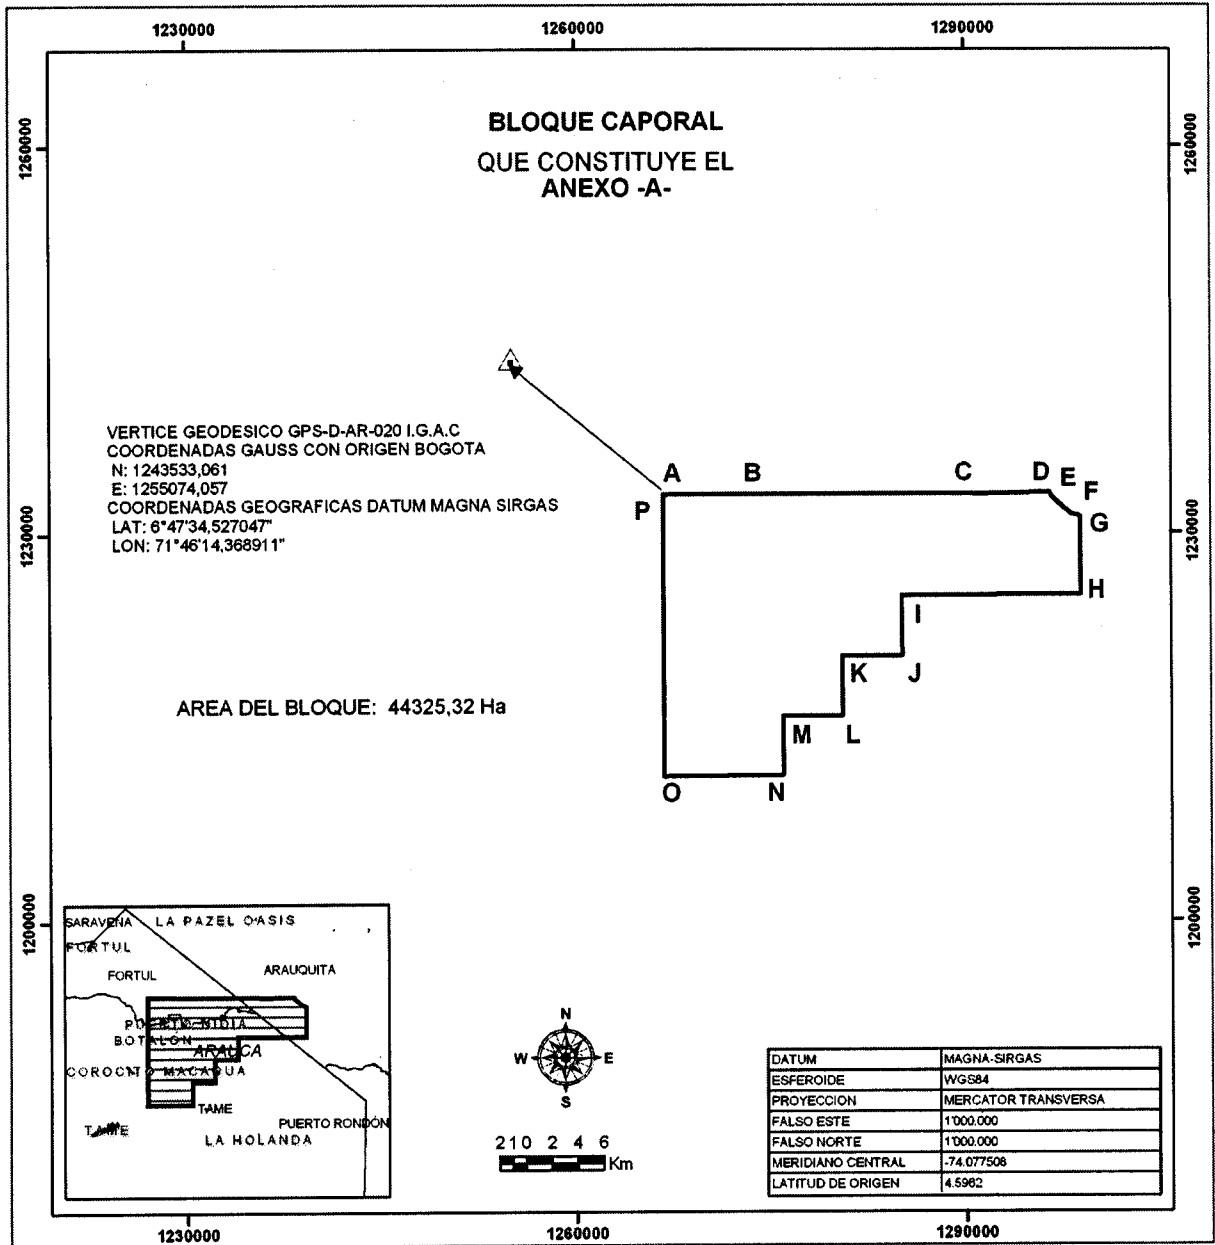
1230000
1260000
1290000

1260000
1260000

BLOQUE CAPORAL

QUE CONSTITUYE EL
ANEXO -A-

VERTICE GEODESICO GPS-D-AR-020 I.G.A.C
COORDENADAS GAUSS CON ORIGEN BOGOTA
N: 1243533,061
E: 1255074,057
COORDENADAS GEOGRAFICAS DATUM MAGNA SIRGAS
LAT: 6°47'34,527047"
LON: 71°46'14,368911"

A B C D E F
P G
H
I
K J
M L
O N

1230000
1230000

AREA DEL BLOQUE: 44325,32 Ha

1200000
1200000

SARAVENA LA PAZ EL OASIS
FORTUL
FORTUL
ARAUQUITA
PUERTO NIDIA
BOTALON
ARAUCA
COROCITO MACAGUA
TAME
TAME
PUERTO RONDON
LA HOLANDA

N
W E
S

2 1 0 2 4 6
Km

| DATUM | MAGNA-SIRGAS |
|---|---|
| ESFEROIDE | WGS84 |
| PROYECCION | MERCATOR TRANSVERSA |
| FALSO ESTE | 1'000.000 |
| FALSO NORTE | 1'000.000 |
| MERIDIANO CENTRAL | -74.077508 |
| LATITUD DE ORIGEN | 4.5962 |

1230000
1260000
1290000